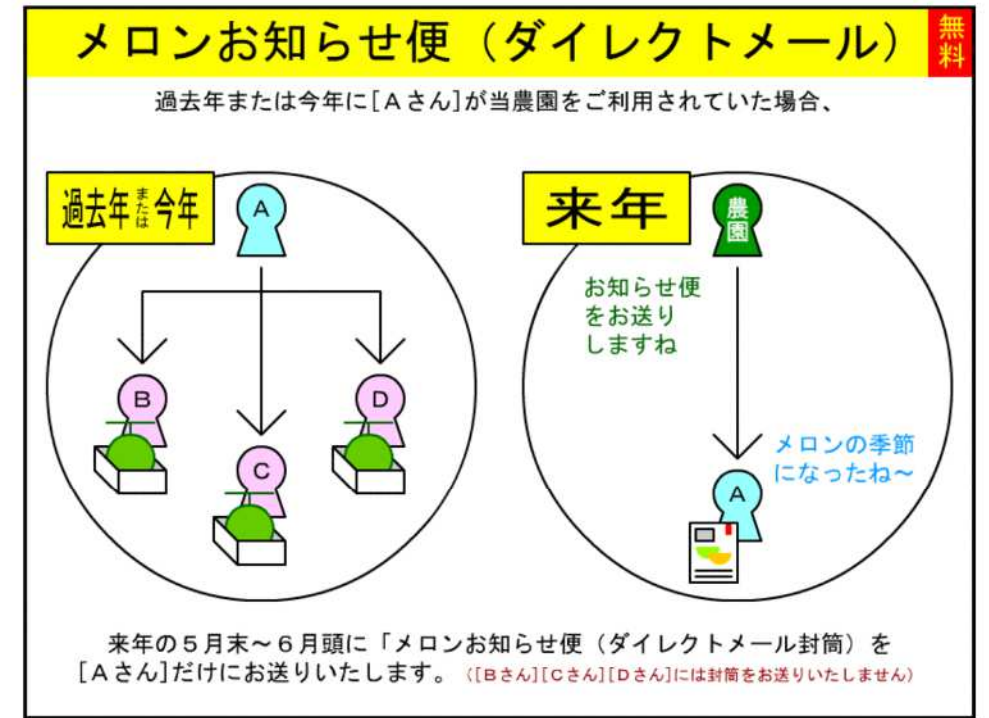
メロンお知らせ便（ダイレクトメール）

無料

過去年または今年に［Ａさん］が当農園をご利用されていた場合、

過去年または今年

A

B

C

D

来年

農園

お知らせ便をお送りしますね

メロンの季節になったね～

A

来年の５月末～６月頭に「メロンお知らせ便（ダイレクトメール封筒）を［Ａさん］だけにお送りいたします。（［Ｂさん］［Ｃさん］［Ｄさん］には封筒をお送りいたしません）